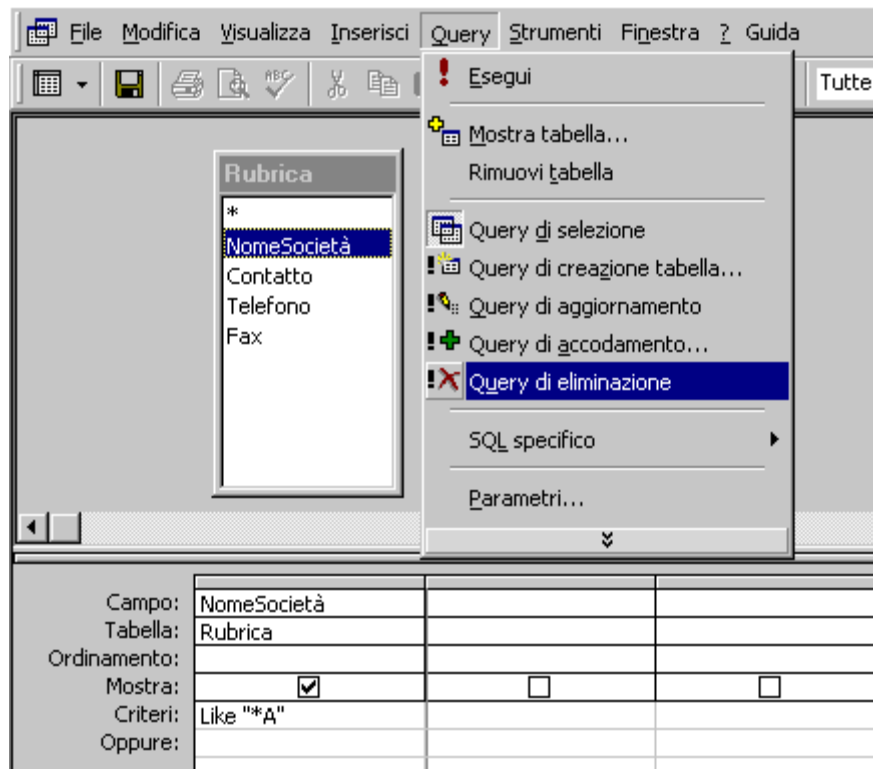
File Modifica Visualizza Inserisci Query Strumenti Finestra ? Guida

Tutte

Esegui

Mostra tabella...

Rimuovi tabella

Query di selezione

Query di creazione tabella...

Query di aggiornamento

Query di accodamento...

Query di eliminazione

SQL specifico

Parametri...

Rubrica

*

NomeSocietà

Contatto

Telefono

Fax

| | | | |
|---|---|---|---|
| Campo: | NomeSocietà | | |
| Tabella: | Rubrica | | |
| Ordinamento: | | | |
| Mostra: | ☑ | ☐ | ☐ |
| Criteri: | Like "*A" | | |
| Oppure: | | | |